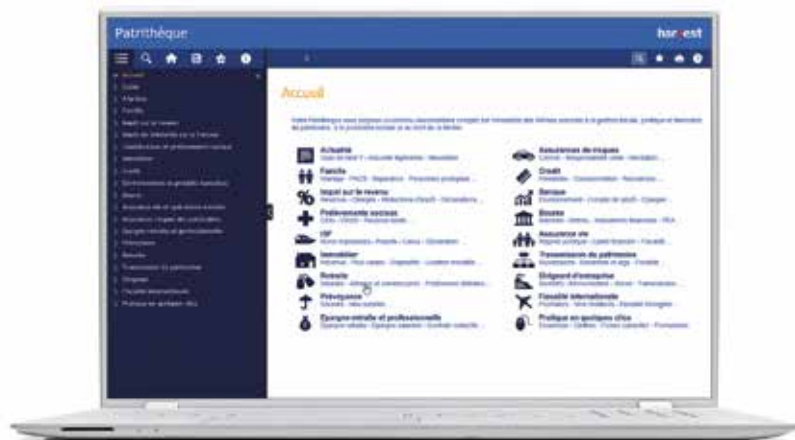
Patrithèque

harvest

Accueil

Actualité

Famille

Impôt sur le revenu

Prélèvements sociaux

ISF

Immobilier

Retraite

Prévoyance

Epargne salariale et professionnelle

Assurances de risques

Crédit

Banque

Bourse

Assurance vie

Transmission du patrimoine

Dirigeant d'entreprise

Fiscalité internationale

Pratique en quelques clics

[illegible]